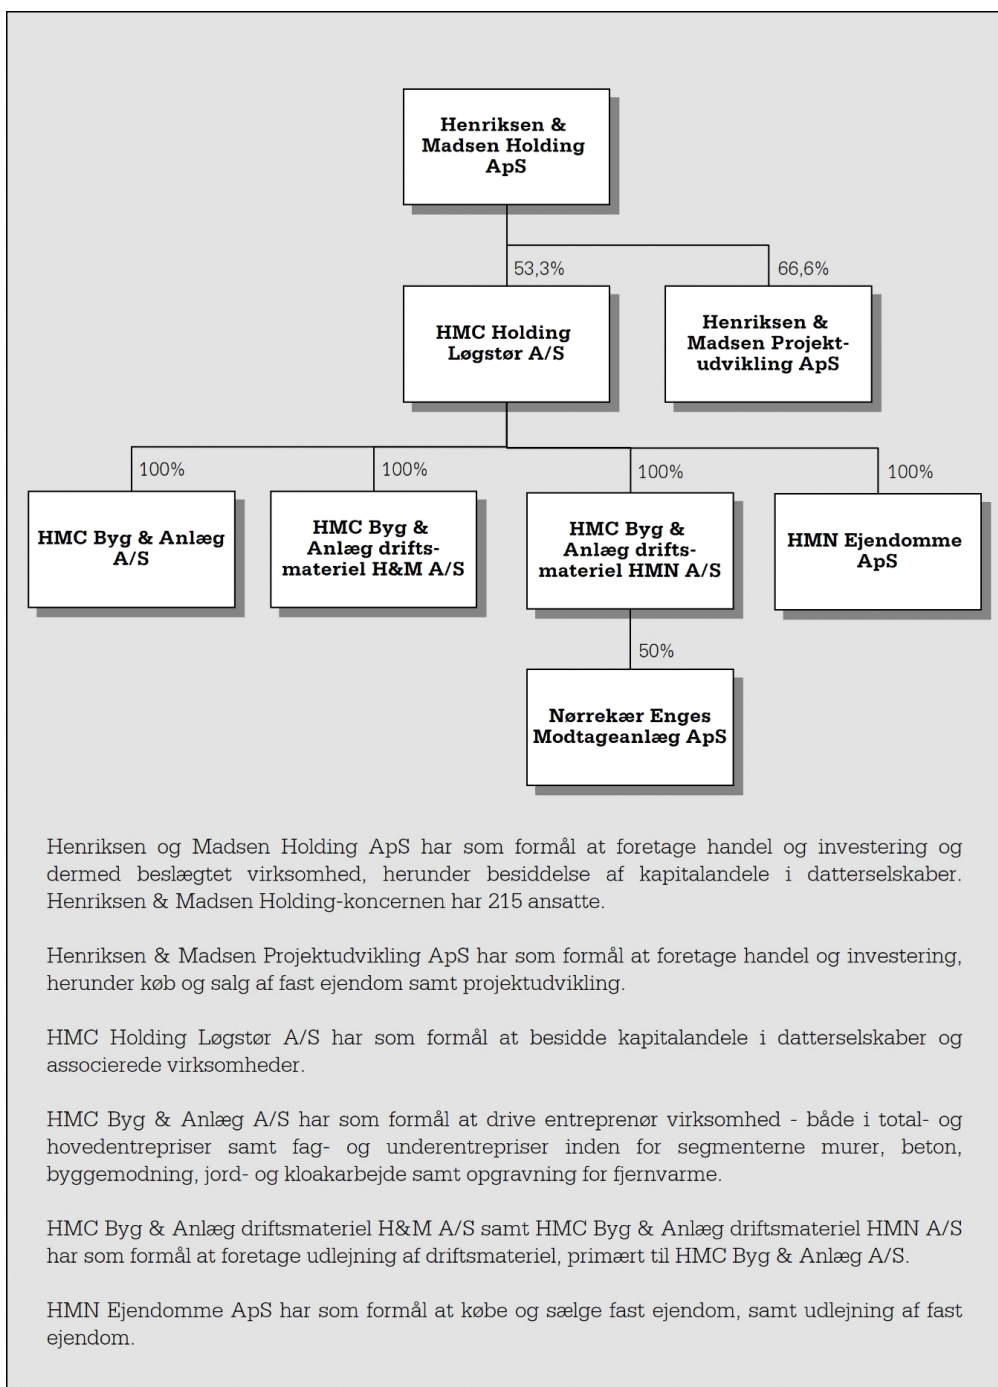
Henriksen & Madsen Holding ApS

53,3%

66,6%

HMC Holding Løgstør A/S

Henriksen & Madsen Projektudvikling ApS

100%

100%

100%

100%

HMC Byg & Anlæg A/S

HMC Byg & Anlæg driftsmateriel H&M A/S

HMC Byg & Anlæg driftsmateriel HMN A/S

HMN Ejendomme ApS

50%

Nørrekær Enges Modtageanlæg ApS

Henriksen og Madsen Holding ApS har som formål at foretage handel og investering og dermed beslægtet virksomhed, herunder besiddelse af kapitalandele i datterselskaber. Henriksen & Madsen Holding-koncernen har 215 ansatte.

Henriksen & Madsen Projektudvikling ApS har som formål at foretage handel og investering, herunder køb og salg af fast ejendom samt projektudvikling.

HMC Holding Løgstør A/S har som formål at besidde kapitalandele i datterselskaber og associerede virksomheder.

HMC Byg & Anlæg A/S har som formål at drive entreprenør virksomhed - både i total- og hovedentrepriser samt fag- og underentrepriser inden for segmenterne murer, beton, byggemodning, jord- og kloakarbejde samt opgravning for fjernvarme.

HMC Byg & Anlæg driftsmateriel H&M A/S samt HMC Byg & Anlæg driftsmateriel HMN A/S har som formål at foretage udlejning af driftsmateriel, primært til HMC Byg & Anlæg A/S.

HMN Ejendomme ApS har som formål at købe og sælge fast ejendom, samt udlejning af fast ejendom.